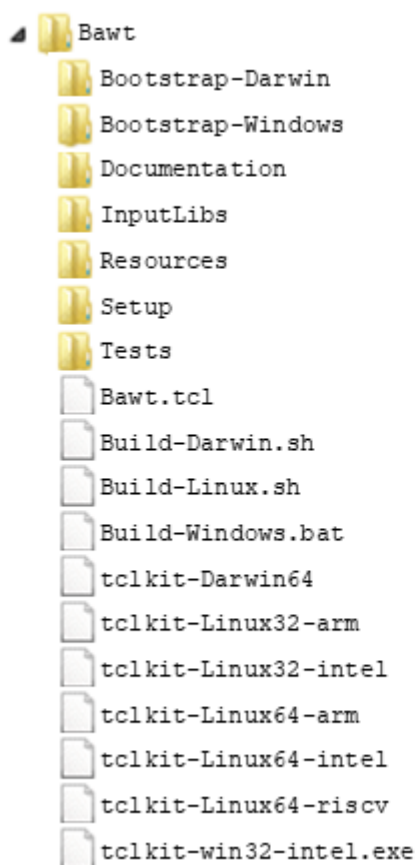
Bawt
Bootstrap-Darwin
Bootstrap-Windows
Documentation
InputLibs
Resources
Setup
Tests
Bawt.tcl
Build-Darwin.sh
Build-Linux.sh
Build-Windows.bat
tclkit-Darwin64
tclkit-Linux32-arm
tclkit-Linux32-intel
tclkit-Linux64-arm
tclkit-Linux64-intel
tclkit-Linux64-riscv
tclkit-win32-intel.exe